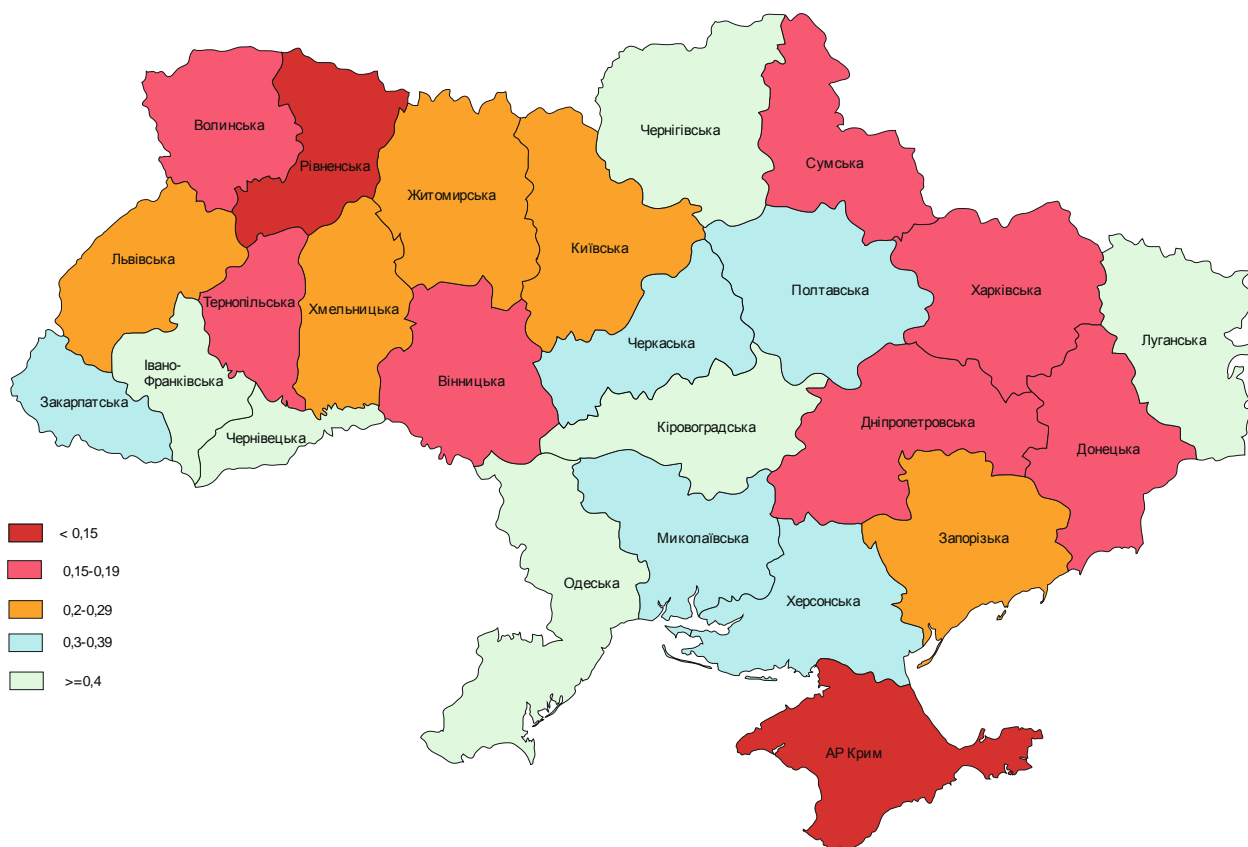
Чернігівська
Сумська
Волинська
Рівненська
Житомирська
Київська
Львівська
Тернопільська
Хмельницька
Полтавська
Харківська
Луганська
Черкаська
Івано-Франківська
Закарпатська
Вінницька
Чернівецька
Кіровоградська
Дніпропетровська
Донецька
Миколаївська
Запорізька
Одеська
Херсонська
АР Крим

< 0,15
0,15-0,19
0,2-0,29
0,3-0,39
>=0,4